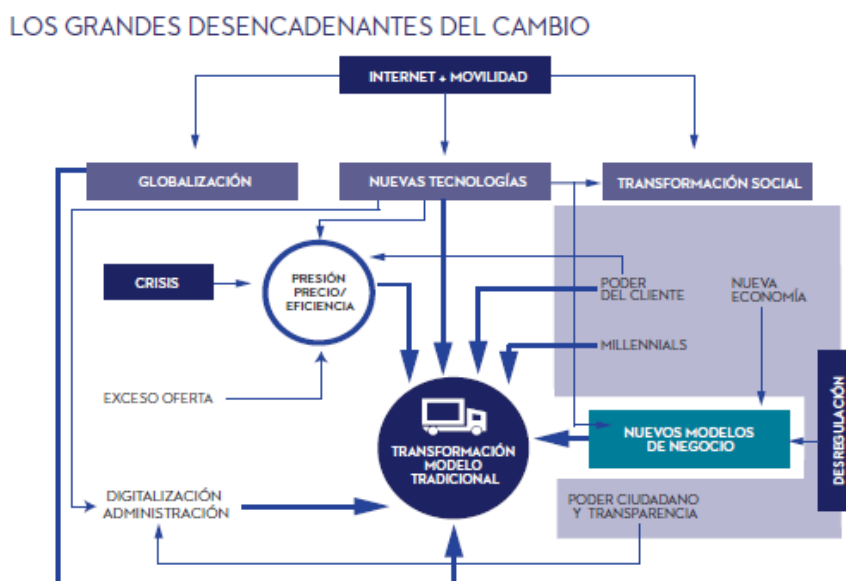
LOS GRANDES DESENCADENANTES DEL CAMBIO

INTERNET + MOVILIDAD

GLOBALIZACIÓN

NUEVAS TECNOLOGÍAS

TRANSFORMACIÓN SOCIAL

CRISIS

PRESIÓN PRECIO/ EFICIENCIA

PODER DEL CLIENTE

NUEVA ECONOMÍA

MILLENNIALS

EXCESO OFERTA

TRANSFORMACIÓN MODELO TRADICIONAL

NUEVOS MODELOS DE NEGOCIO

DESREGULACIÓN

DIGITALIZACIÓN ADMINISTRACIÓN

PODER CIUDADANO Y TRANSPARENCIA